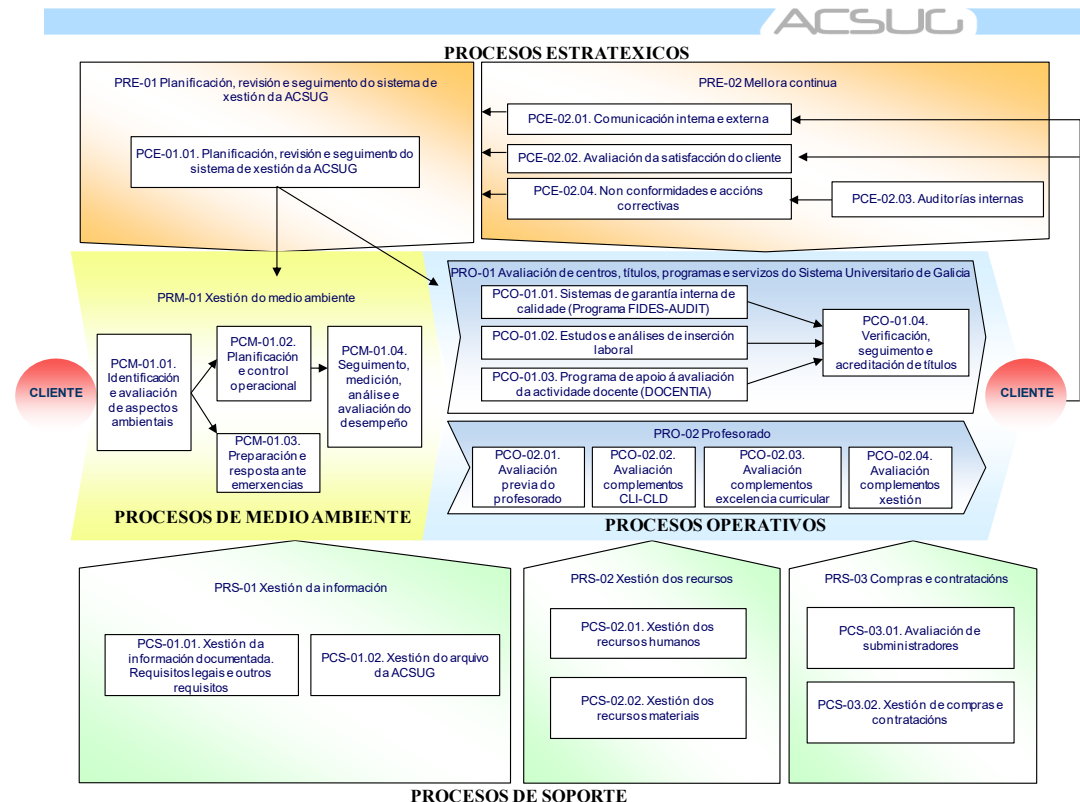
ACSUG

PROCESOS ESTRATEXICOS

PRE-01 Planificación, revisión e seguimento do sistema de xestión da ACSUG

PCE-01.01. Planificación, revisión e seguimento do sistema de xestión da ACSUG

PRE-02 Mellora continua

PCE-02.01. Comunicación interna e externa

PCE-02.02. Avaliación da satisfacción do cliente

PCE-02.04. Non conformidades e accións correctivas

PCE-02.03. Auditorías internas

PRM-01 Xestión do medio ambiente

PCM-01.01. Identificación e avaliación de aspectos ambientais

PCM-01.02. Planificación e control operacional

PCM-01.03. Preparación e resposta ante emerxencias

PCM-01.04. Seguimento, medición, análise e avaliación do desempeño

PROCESOS DE MEDIO AMBIENTE

CLIENTE

PRO-01 Avaliación de centros, títulos, programas e servizos do Sistema Universitario de Galicia

PCO-01.01. Sistemas de garantía interna de calidade (Programa FIDES-AUDIT)

PCO-01.02. Estudos e análises de inserción laboral

PCO-01.03. Programa de apoio á avaliación da actividade docente (DOCENTIA)

PCO-01.04. Verificación, seguimento e acreditación de títulos

PRO-02 Profesorado

PCO-02.01. Avaliación previa do profesorado

PCO-02.02. Avaliación complementos CLI-CLD

PCO-02.03. Avaliación complementos excelencia curricular

PCO-02.04. Avaliación complementos xestión

PROCESOS OPERATIVOS

CLIENTE

PRS-01 Xestión da información

PCS-01.01. Xestión da información documentada. Requisitos legais e outros requisitos

PCS-01.02. Xestión do arquivo da ACSUG

PRS-02 Xestión dos recursos

PCS-02.01. Xestión dos recursos humanos

PCS-02.02. Xestión dos recursos materiais

PRS-03 Compras e contratacións

PCS-03.01. Avaliación de subministradores

PCS-03.02. Xestión de compras e contratacións

PROCESOS DE SOPORTE